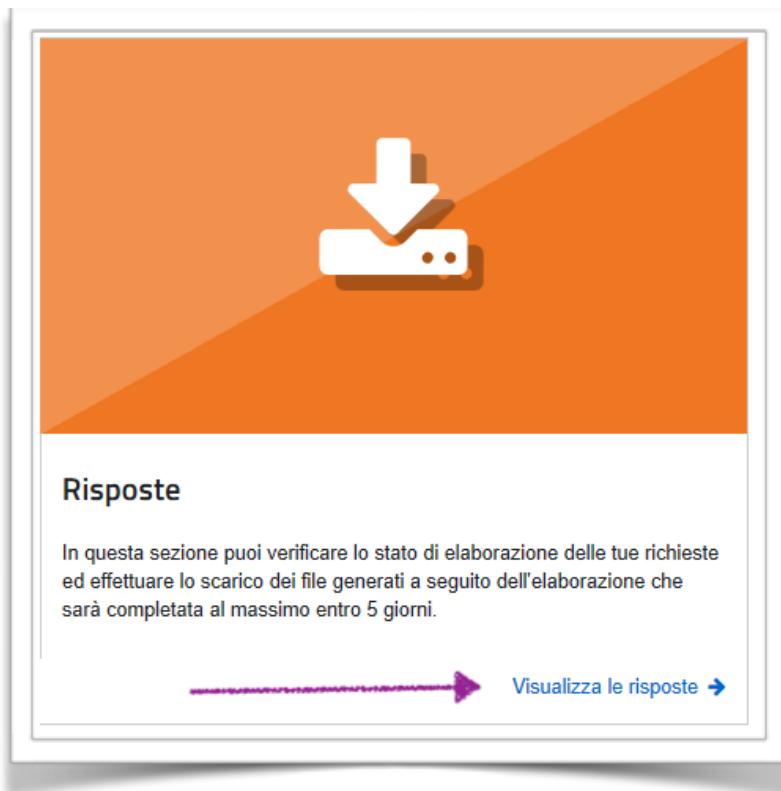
Risposte

In questa sezione puoi verificare lo stato di elaborazione delle tue richieste ed effettuare lo scarico dei file generati a seguito dell'elaborazione che sarà completata al massimo entro 5 giorni.

Visualizza le risposte